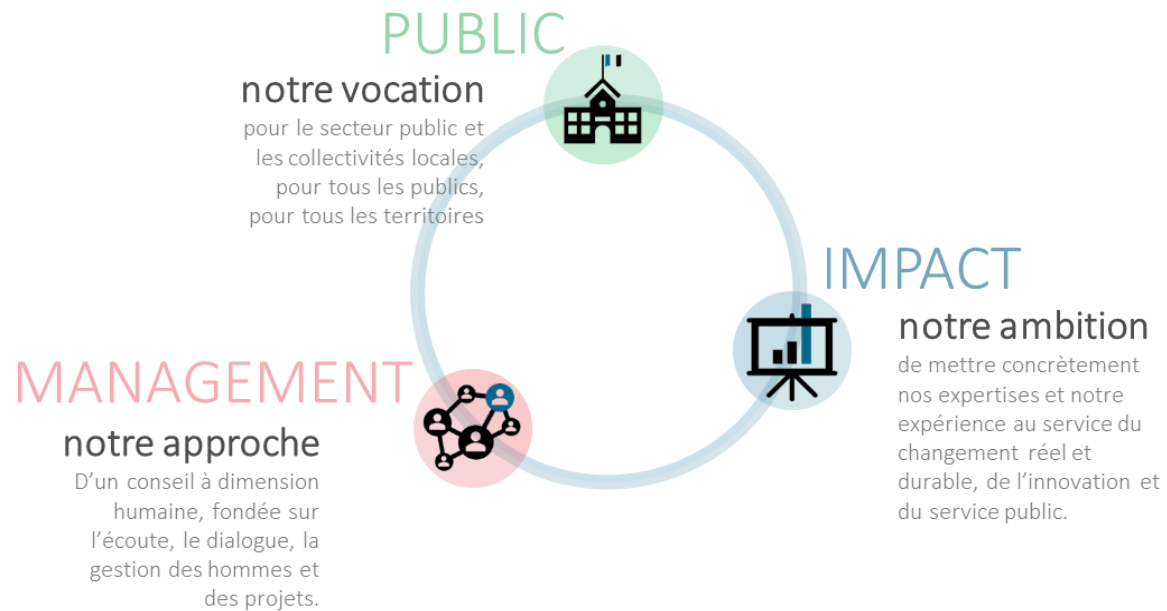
PUBLIC

notre vocation

pour le secteur public et les collectivités locales, pour tous les publics, pour tous les territoires

IMPACT

notre ambition

de mettre concrètement nos expertises et notre expérience au service du changement réel et durable, de l'innovation et du service public.

MANAGEMENT

notre approche

D'un conseil à dimension humaine, fondée sur l'écoute, le dialogue, la gestion des hommes et des projets.